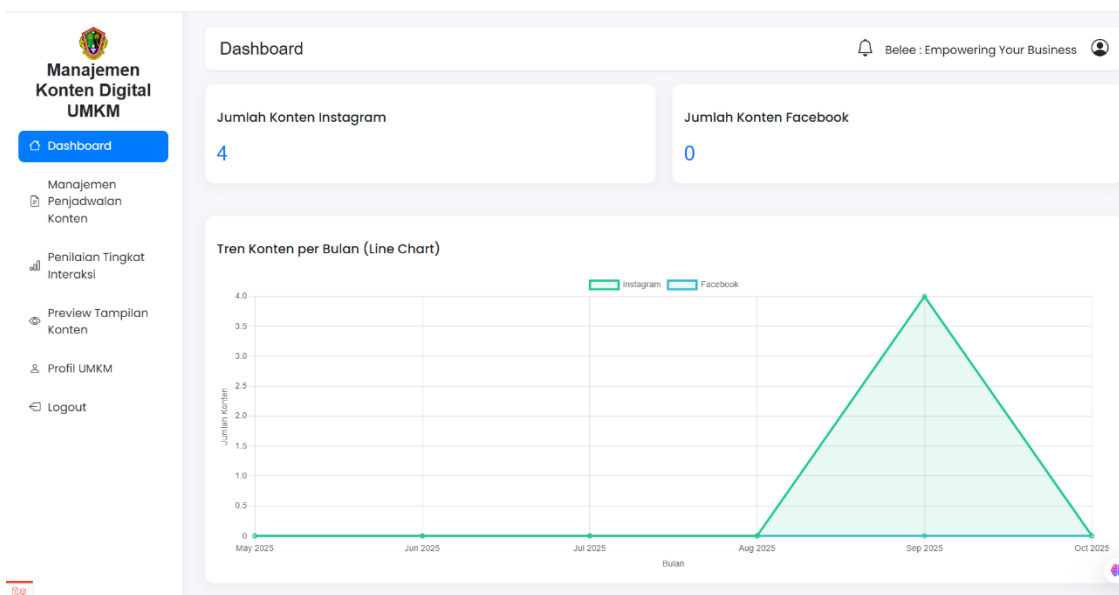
Manajemen Konten Digital UMKM

Dashboard

Manajemen Penjadwalan Konten

Penilaian Tingkat Interaksi

Preview Tampilan Konten

Profil UMKM

Logout

Dashboard

Belee : Empowering Your Business

Jumlah Konten Instagram

4

Jumlah Konten Facebook

0

Tren Konten per Bulan (Line Chart)

Instagram Facebook

4.0
3.5
3.0
2.5
2.0
1.5
1.0
0.5
0

Jumlah Konten

May 2025 Jun 2025 Jul 2025 Aug 2025 Sep 2025 Oct 2025

Bulan